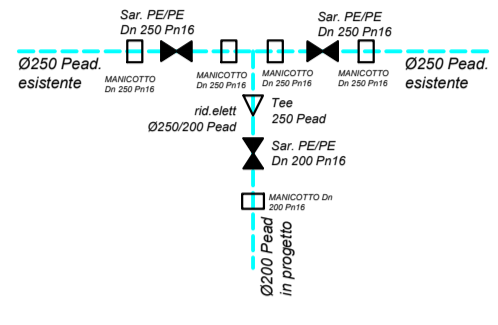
Sar. PE/PE
Dn 250 Pn16

Sar. PE/PE
Dn 250 Pn16

Ø250 Pead.
esistente

MANICOTTO
Dn 250 Pn16

MANICOTTO
Dn 250 Pn16

MANICOTTO
Dn 250 Pn16

MANICOTTO
Dn 250 Pn16

Ø250 Pead.
esistente

rid.elett
Ø250/200 Pead

Tee
250 Pead

Sar. PE/PE
Dn 200 Pn16

MANICOTTO Dn
200 Pn16

Ø200 Pead
in progetto